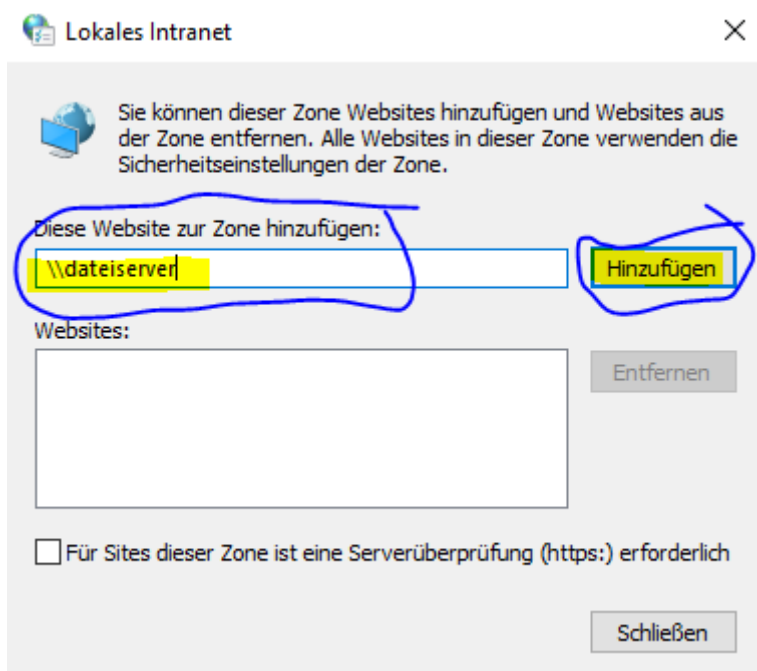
Lokales Intranet

×

Sie können dieser Zone Websites hinzufügen und Websites aus der Zone entfernen. Alle Websites in dieser Zone verwenden die Sicherheitseinstellungen der Zone.

Diese Website zur Zone hinzufügen:

\\dateiserver

Hinzufügen

Websites:

Entfernen

Für Sites dieser Zone ist eine Serverüberprüfung (https:) erforderlich

Schließen